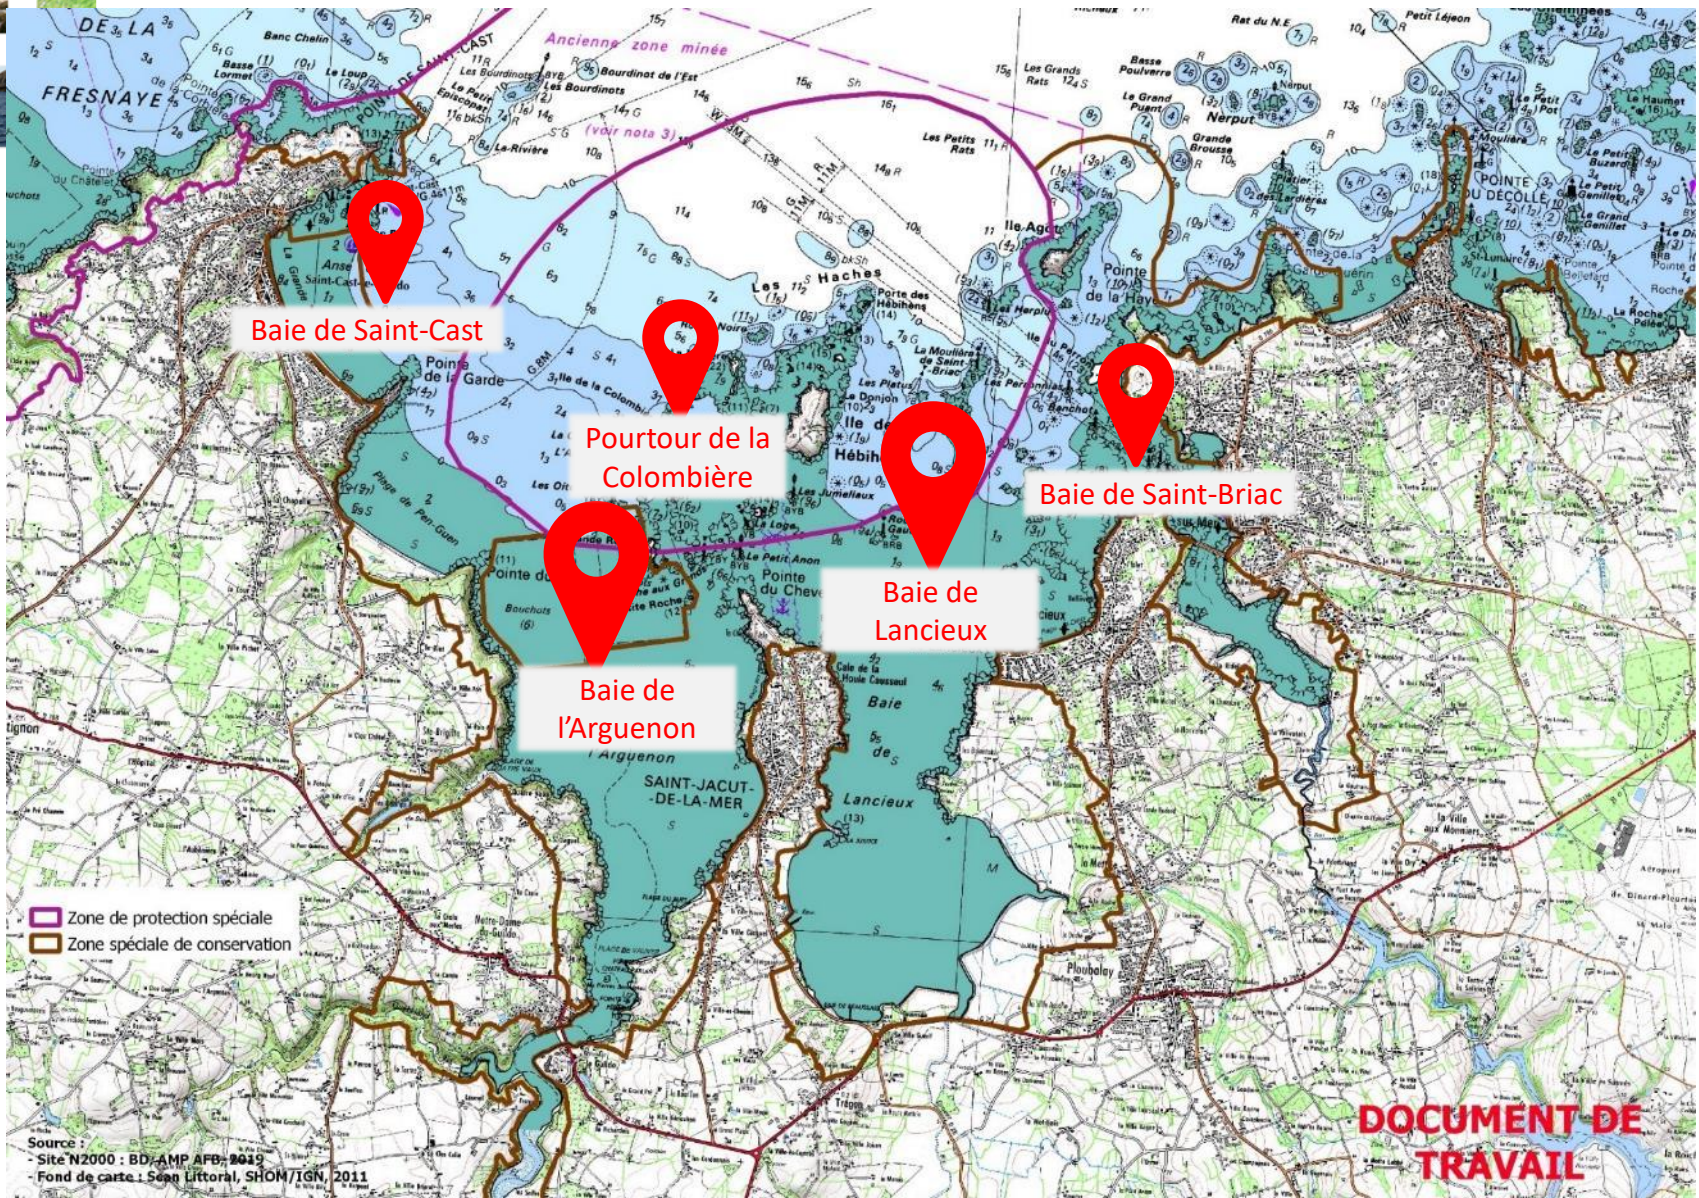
Baie de Saint-Cast

Pourtour de la Colombière

Baie de Saint-Briac

Baie de Lancieux

Baie de l'Arguenon

DE LA FRESNAYE

Ancienne zone minée

(voir nota 3)

Les Hébihens

Ile Agot

Pointe de la Haye

Pointe du Décollé

Pointe de la Garde

Plage de Pen Guen

Pointe du Chevet

Anse de Saint-Cast

Les Haches

Ile des Hébihens

Les Jumeleaux

Le Petit Anon

Baie de Lancieux

Arguenon

SAINT-JACUT-DE-LA-MER

Ploubalay

Trégon

Rat du N.E.

Petit Léjeon

Les Grands Rats

Les Petits Rats

Basse Poulverre

Le Grand Puent

Grande Brousse

Nerput

Banc Chelin

Basse Lormet

Les Bourdinots

Bourdinot de l'Est

La Rivière

Zone de protection spéciale

Zone spéciale de conservation

Source :
- Site N2000 : BD AMP AFB, 2019
- Fond de carte : Scan Littoral, SHOM/IGN, 2011

DOCUMENT DE TRAVAIL